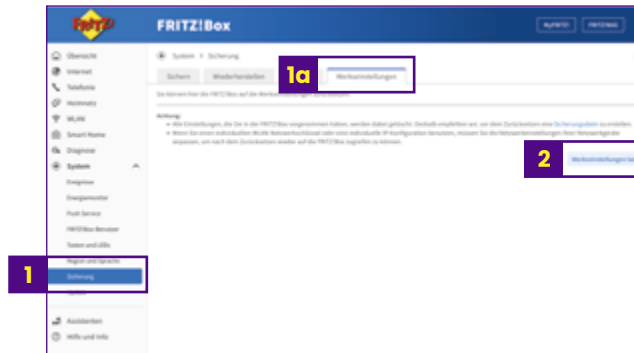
FRITZ!

FRITZ!Box

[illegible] FRITZ!NAS

Übersicht
Internet
Telefonie
Heimnetz
WLAN
Smart Home
Diagnose
System
Ereignisse
Energiemonitor
Push Service
FRITZ!Box-Benutzer
Tasten und LEDs
Region und Sprache
Sicherung
Update
Assistenten
Hilfe und Info

System > Sicherung

Sichern Wiederherstellen 1a Werkseinstellungen

Sie können hier die FRITZ!Box auf die Werkseinstellungen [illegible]

Achtung:
• Alle Einstellungen, die Sie in der FRITZ!Box vorgenommen haben, werden dabei gelöscht. Deshalb empfehlen wir, vor dem Zurücksetzen eine Sicherungsdatei zu erstellen.
• Wenn Sie einen individuellen WLAN-Netzwerkschlüssel oder eine individuelle IP-Konfiguration benutzen, müssen Sie die Netzwerkeinstellungen Ihres Netzwerkgeräts anpassen, um nach dem Zurücksetzen wieder auf die FRITZ!Box zugreifen zu können.

2 Werkseinstellungen lad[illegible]

1